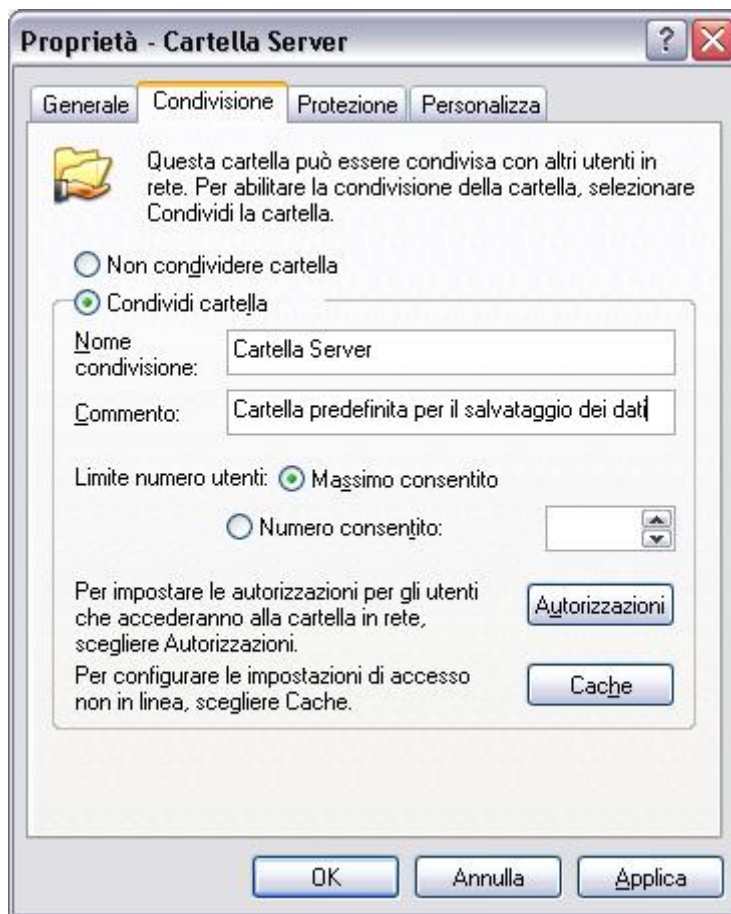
Proprietà - Cartella Server

Generale | Condivisione | Protezione | Personalizza

Questa cartella può essere condivisa con altri utenti in rete. Per abilitare la condivisione della cartella, selezionare Condividi la cartella.

Non condividere cartella

Condividi cartella

Nome condivisione: Cartella Server

Commento: Cartella predefinita per il salvataggio dei dati

Limite numero utenti: Massimo consentito

Numero consentito:

Per impostare le autorizzazioni per gli utenti che accederanno alla cartella in rete, scegliere Autorizzazioni.

Autorizzazioni

Per configurare le impostazioni di accesso non in linea, scegliere Cache.

Cache

OK | Annulla | Applica